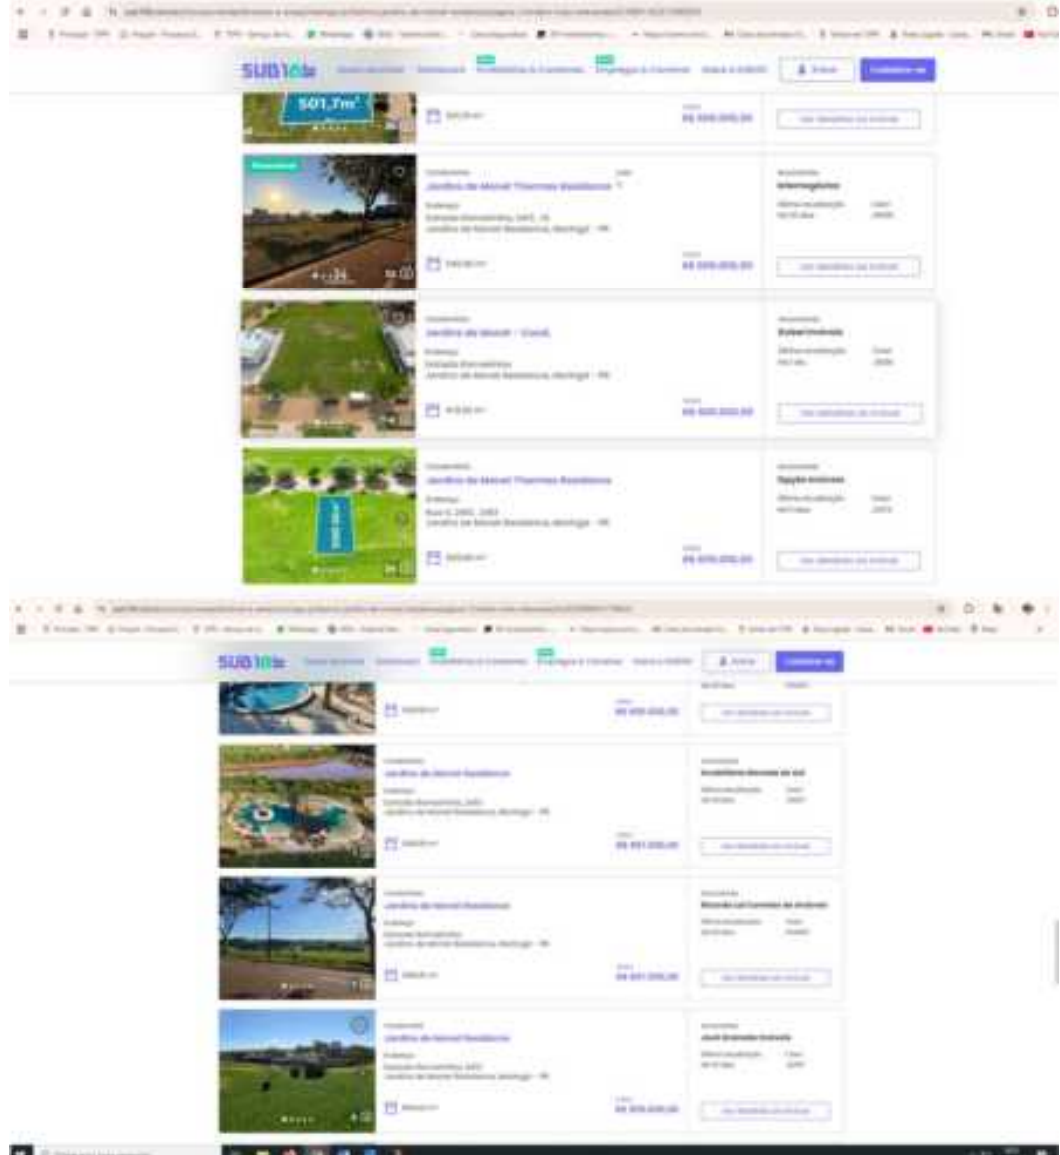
SUB100

501,7m²

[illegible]

Jardins de Monet Thermas Residence

Intermegiustas

Jardins de Monet - Casa

Jardins de Monet Thermas Residence

SUB100

Jardins de Monet Residence

Jardins de Monet Residence

Jardins de Monet Residence